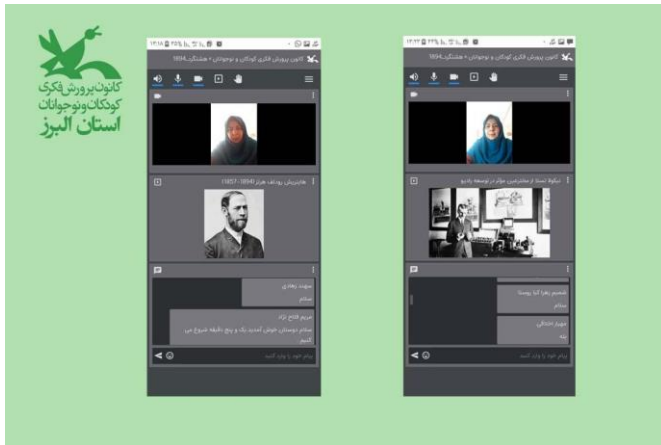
کانون پرورش فکری کودکان و نوجوانان
استان البرز

کانون پرورش فکری کودکان و نوجوانان - هشتگرد1394

هاینریش رودلف هرتز (1894-1857)

سهیلا زنجانی
سلام

مریم فاتح نژاد
سلام دوستان خوش آمدید یک و پنج دقیقه شروع می کنیم

پیام خود را وارد کنید

کانون پرورش فکری کودکان و نوجوانان - هشتگرد1394

نیکولا تسلا از مخترعین موثر در توسعه رادیو

معصوم زهرا آقا پوست
سلام

مهیار تاجداری
بله

پیام خود را وارد کنید